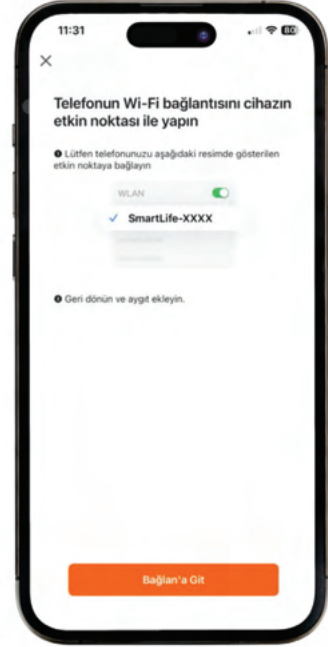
11:31

80

×

Telefonun Wi-Fi bağlantısını cihazın etkin noktası ile yapın

❶ Lütfen telefonunuzu aşağıdaki resimde gösterilen etkin noktaya bağlayın

WLAN

✓ SmartLife-XXXX

❷ Geri dönün ve aygıt ekleyin.

Bağlan'a Git